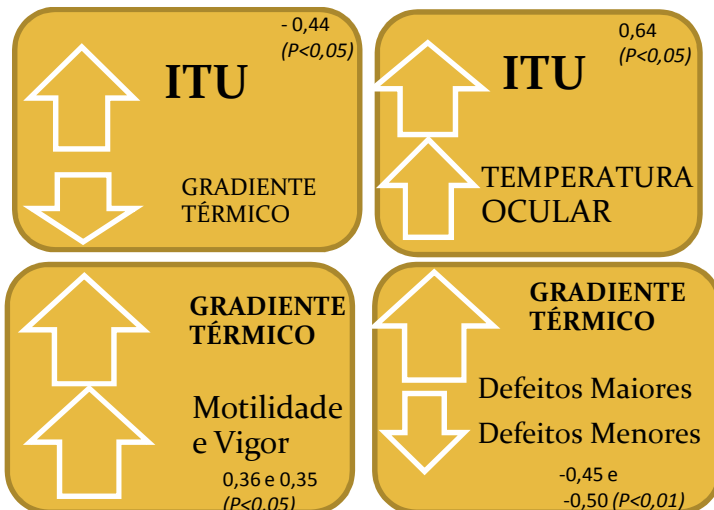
- 0,44
(P<0,05)

ITU

GRADIENTE TÉRMICO

0,64
(P<0,05)

ITU

TEMPERATURA OCULAR

GRADIENTE TÉRMICO

Motilidade e Vigor

0,36 e 0,35
(P<0,05)

GRADIENTE TÉRMICO

Defeitos Maiores

Defeitos Menores

-0,45 e
-0,50 (P<0,01)